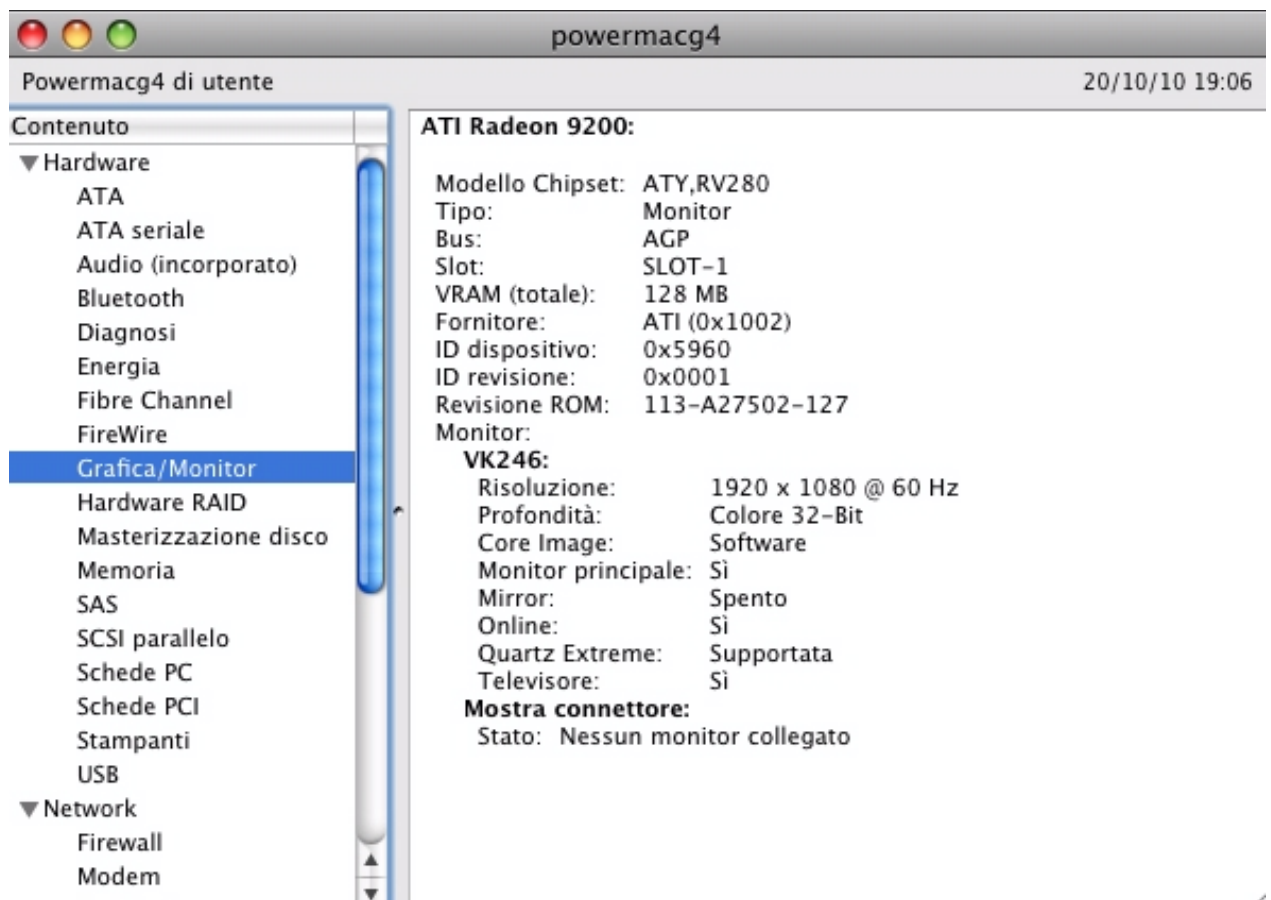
powermacg4

Powermacg4 di utente

20/10/10 19:06

Contenuto

▼Hardware
ATA
ATA seriale
Audio (incorporato)
Bluetooth
Diagnosi
Energia
Fibre Channel
FireWire
Grafica/Monitor
Hardware RAID
Masterizzazione disco
Memoria
SAS
SCSI parallelo
Schede PC
Schede PCI
Stampanti
USB
▼Network
Firewall
Modem

**ATI Radeon 9200:**

Modello Chipset: ATY,RV280
Tipo: Monitor
Bus: AGP
Slot: SLOT-1
VRAM (totale): 128 MB
Fornitore: ATI (0x1002)
ID dispositivo: 0x5960
ID revisione: 0x0001
Revisione ROM: 113-A27502-127
Monitor:

**VK246:**
Risoluzione: 1920 x 1080 @ 60 Hz
Profondità: Colore 32-Bit
Core Image: Software
Monitor principale: Sì
Mirror: Spento
Online: Sì
Quartz Extreme: Supportata
Televisore: Sì

**Mostra connettore:**
Stato: Nessun monitor collegato